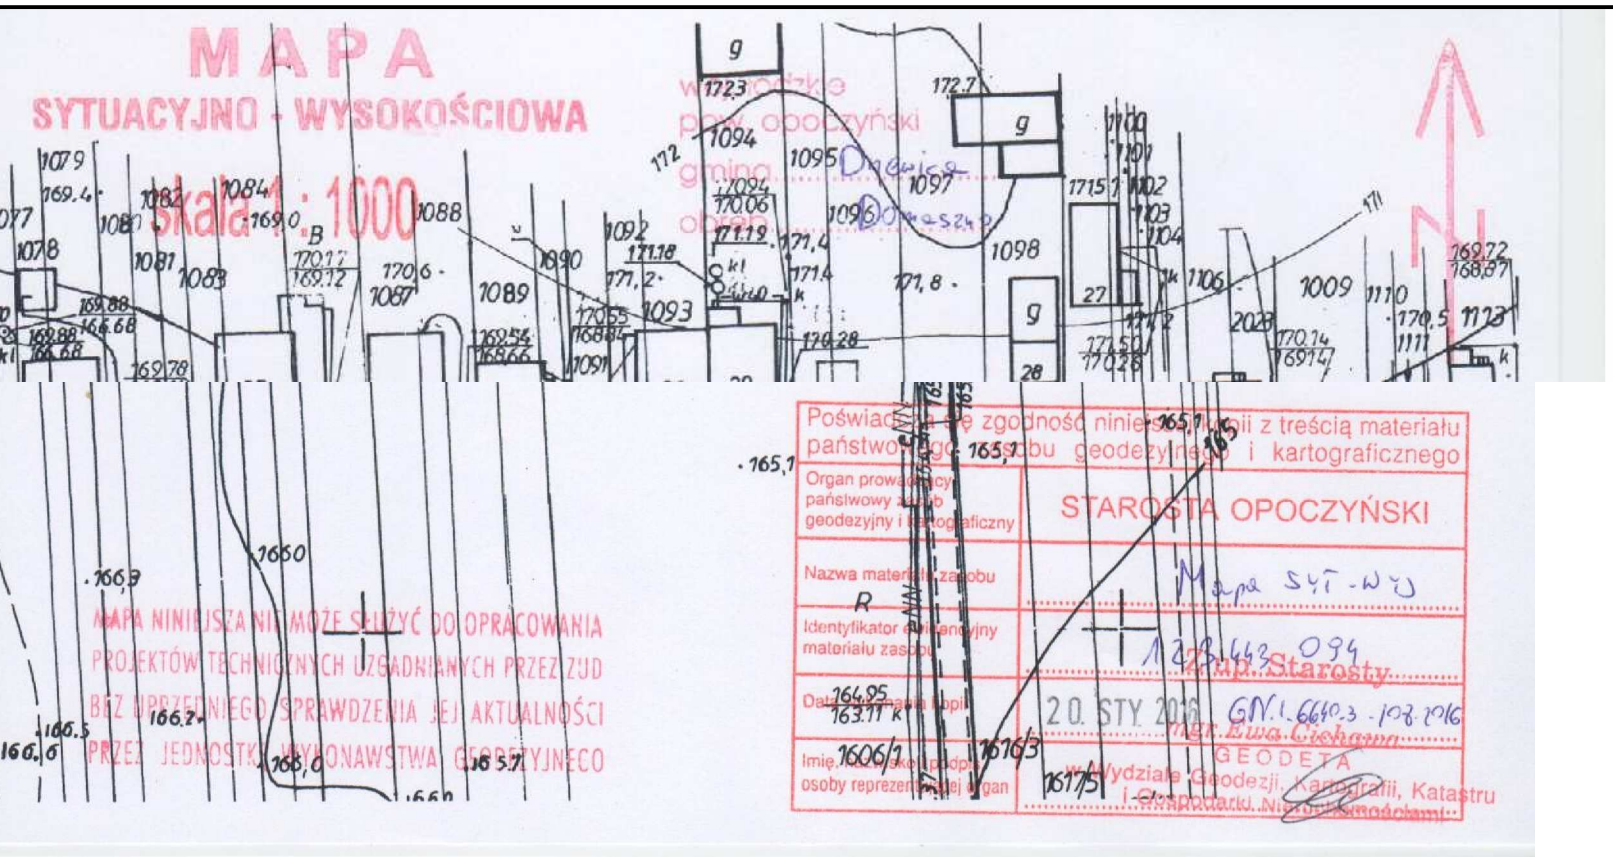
MAPA
SYTUACYJNO - WYSOKOŚCIOWA
skala 1 : 1000

województwo
pow. opoczyński
gmina Drzewica
obręb Domaszno

g
1723
172,7
g
1094
1095
1097
1100
1101
1102
1103
1104
1715
1079
169,4
1082
1084
169,0
1088
1077
1080
1078
B
170,17
169,12
1081
1083
170,6
1087
1089
1090
1092
171,18
171,2
1093
1096
171,19
171,4
1098
171,8
171,4
1106
1009
1110
169,72
168,87
27
g
28
170,5
1123
1111
2023
170,14
169,14
171,50
170,28
170,28
169,88
166,68
169,88
166,68
169,78
168,54
168,66
170,55
168,81
1091
171

· 165,1
165,1
165,1
165
· 166,9
1650
R
MAPA NINIEJSZA NIE MOŻE SŁUŻYĆ DO OPRACOWANIA PROJEKTÓW TECHNICZNYCH UZGADNIANYCH PRZEZ ZUD BEZ UPRZEDNIEGO SPRAWDZENIA JEJ AKTUALNOŚCI PRZEZ JEDNOSTKI WYKONAWSTWA GEODEZYJNEGO
166,5
166,6
166,7
168,0
165,7
166
164,95
163,11 k
1606/1
1616/3
1617/5

| Poświadcza się zgodność niniejszej kopii z treścią materiału państwowego zasobu geodezyjnego i kartograficznego | |
|---|---|
| Organ prowadzący państwowy zasób geodezyjny i kartograficzny | STAROSTA OPOCZYŃSKI |
| Nazwa materiału zasobu | Mapa syt-wys |
| Identyfikator ewidencyjny materiału zasobu | 1223.443.094 |
| Data wydania kopii | 20 STY 2016 GN.1.6640.3-108.2016 |
| Imię, nazwisko i podpis osoby reprezentującej organ | Z up. Starosty mgr Ewa Ciehowa GEODETA w Wydziale Geodezji, Kartografii, Katastru i Gospodarki Nieruchomościami |